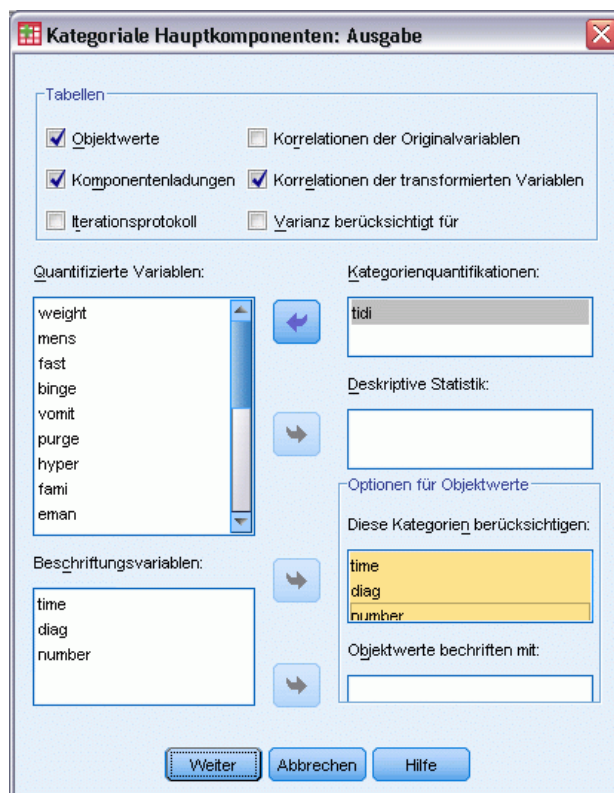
Kategoriale Hauptkomponenten: Ausgabe

Tabellen

Objektwerte

Korrelationen der Originalvariablen

Komponentenladungen

Korrelationen der transformierten Variablen

Iterationsprotokoll

Varianz berücksichtigt für

Quantifizierte Variablen:

weight
mens
fast
binge
vomit
purge
hyper
fami
eman

Kategorienquantifikationen:

tidi

Deskriptive Statistik:

Optionen für Objektwerte

Diese Kategorien berücksichtigen:

time
diag
number

Beschriftungsvariablen:

time
diag
number

Objektwerte beschriften mit:

Weiter

Abbrechen

Hilfe